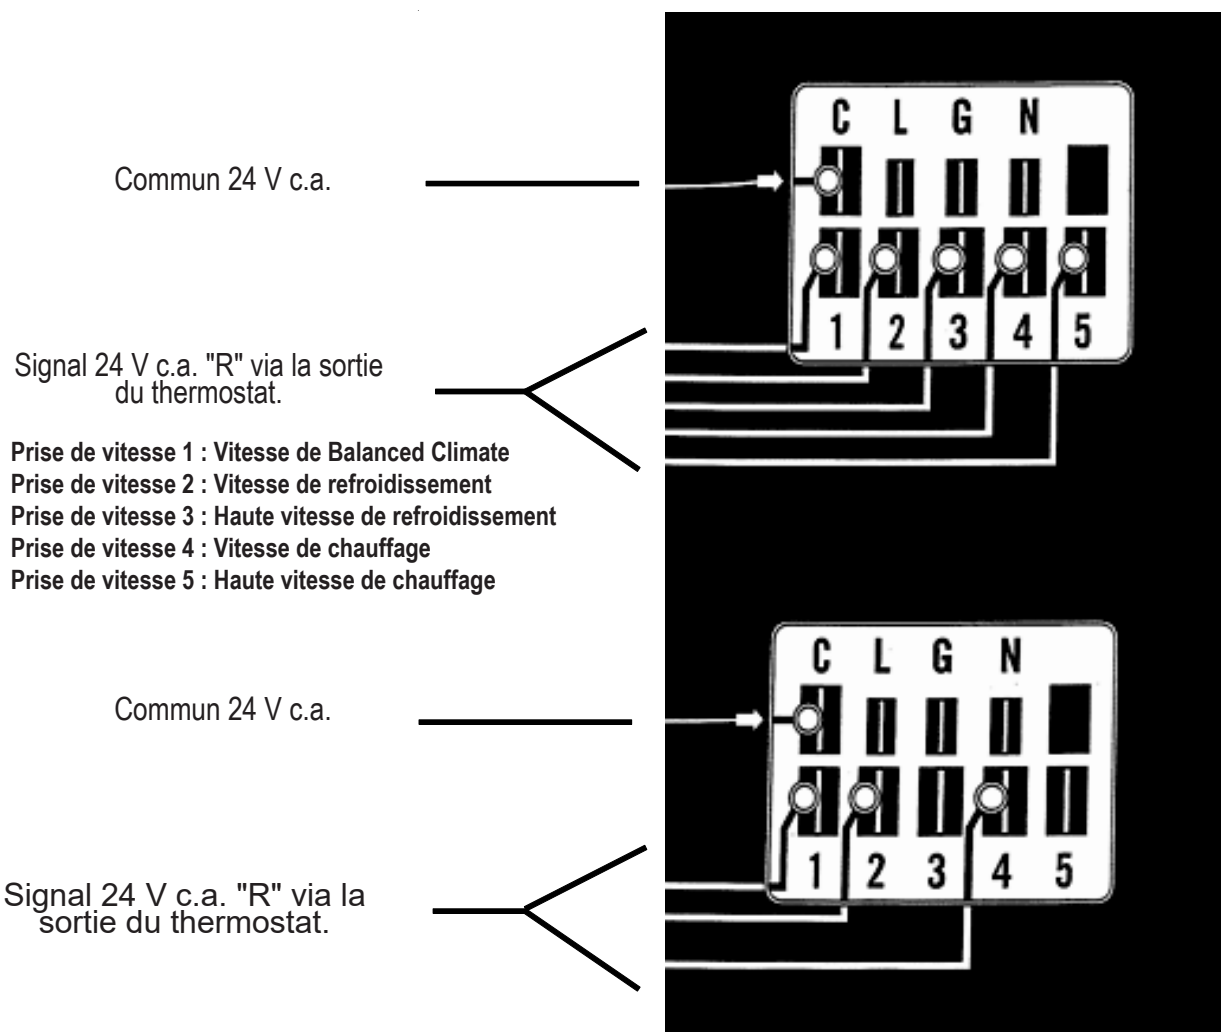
Commun 24 V c.a.

C L G N

1 2 3 4 5

Signal 24 V c.a. "R" via la sortie du thermostat.

Prise de vitesse 1 : Vitesse de Balanced Climate
Prise de vitesse 2 : Vitesse de refroidissement
Prise de vitesse 3 : Haute vitesse de refroidissement
Prise de vitesse 4 : Vitesse de chauffage
Prise de vitesse 5 : Haute vitesse de chauffage

Commun 24 V c.a.

C L G N

1 2 3 4 5

Signal 24 V c.a. "R" via la sortie du thermostat.